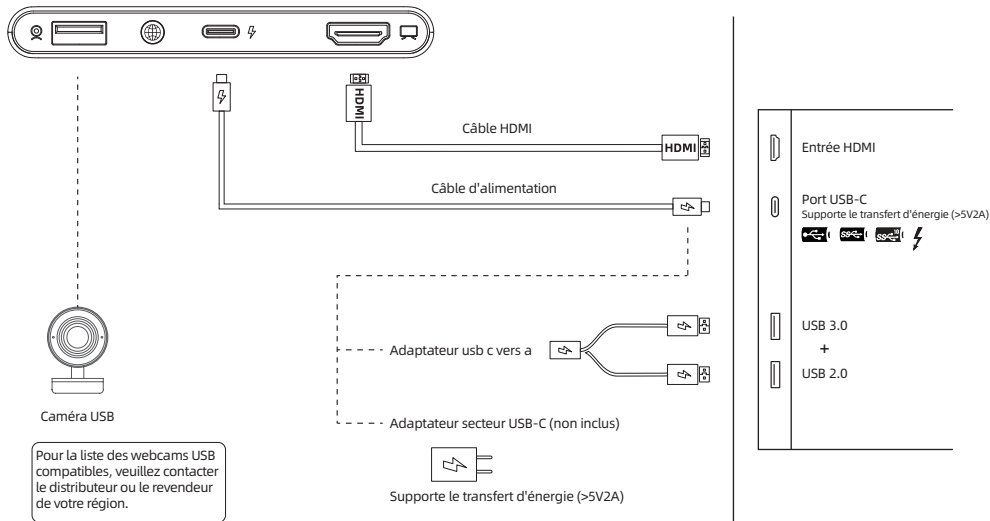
HDMI

Câble HDMI

HDMI

Câble d'alimentation

Adaptateur usb c vers a

Adaptateur secteur USB-C (non inclus)

Supporte le transfert d'énergie (>5V2A)

Caméra USB

Pour la liste des webcams USB compatibles, veuillez contacter le distributeur ou le revendeur de votre région.

Entrée HDMI

Port USB-C
Supporte le transfert d'énergie (>5V2A)

USB 3.0
+
USB 2.0